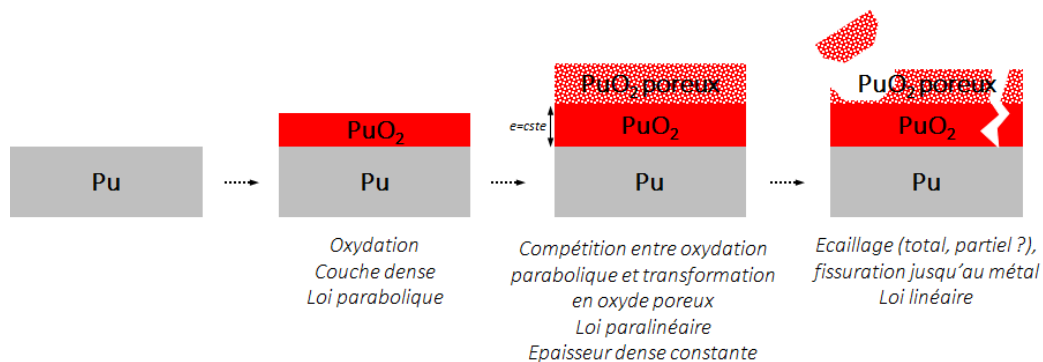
Pu

$PuO_2$

Pu

Oxydation
Couche dense
Loi parabolique

$PuO_2$ poreux

e=cste

$PuO_2$

Pu

Compétition entre oxydation parabolique et transformation en oxyde poreux
Loi paralinéaire
Epaisseur dense constante

$PuO_2$ poreux

$PuO_2$

Pu

Ecaillage (total, partiel ?), fissuration jusqu'au métal
Loi linéaire